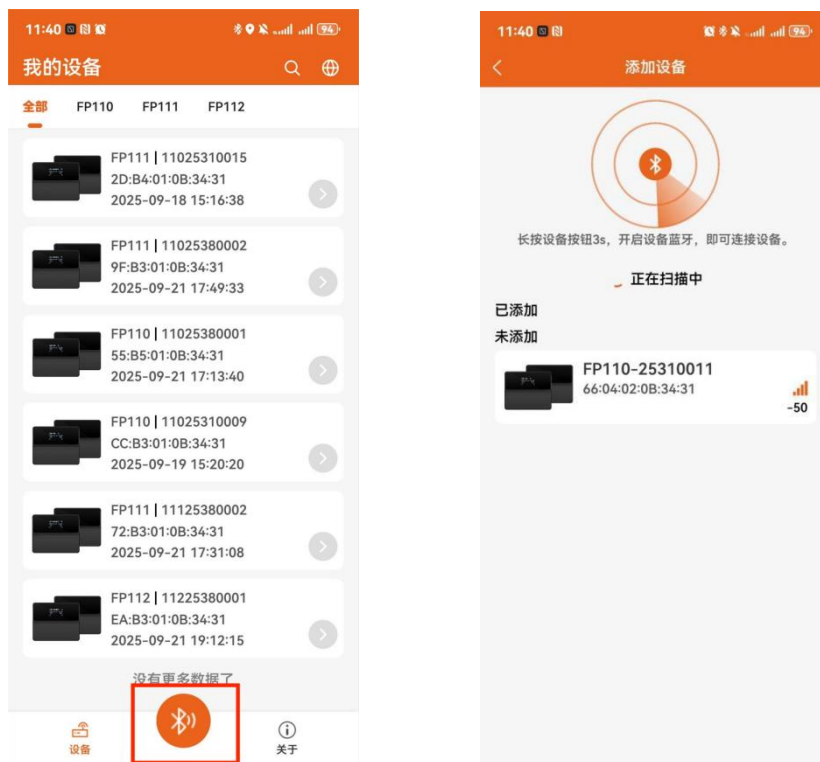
11:40 94

我的设备

全部 FP110 FP111 FP112

FP111 | 11025310015
2D:B4:01:0B:34:31
2025-09-18 15:16:38

FP111 | 11025380002
9F:B3:01:0B:34:31
2025-09-21 17:49:33

FP110 | 11025380001
55:B5:01:0B:34:31
2025-09-21 17:13:40

FP110 | 11025310009
CC:B3:01:0B:34:31
2025-09-19 15:20:20

FP111 | 11125380002
72:B3:01:0B:34:31
2025-09-21 17:31:08

FP112 | 11225380001
EA:B3:01:0B:34:31
2025-09-21 19:12:15

没有更多数据了

设备 关于

11:40 94

添加设备

长按设备按钮3s，开启设备蓝牙，即可连接设备。

正在扫描中

已添加

未添加

FP110-25310011
66:04:02:0B:34:31
-50